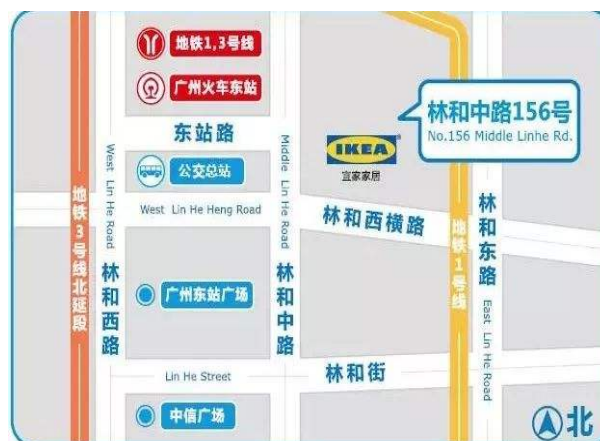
地铁1,3号线

广州火车东站

东站路

West Lin He Road

公交总站

Middle Lin He Road

IKEA
宜家家居

林和中路156号
No.156 Middle Linhe Rd.

West Lin He Heng Road

林和西横路

地铁3号线北延段

林和西路

广州东站广场

林和中路

地铁1号线

林和东路

East Lin He Road

Lin He Street

林和街

中信广场

北